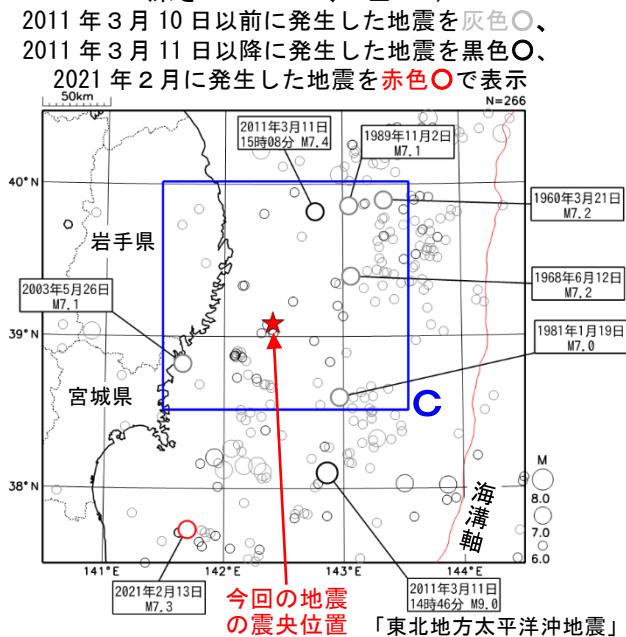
2011 年３月 10 日以前に発生した地震を灰色○、
2011 年３月 11 日以降に発生した地震を黒色○、
2021 年２月に発生した地震を赤色○で表示

50km

N=266

2011年3月11日
15時08分 M7.4

1989年11月2日
M7.1

40°N

1960年3月21日
M7.2

岩手県

1968年6月12日
M7.2

2003年5月26日
M7.1

39°N

1981年1月19日
M7.0

宮城県

C

38°N

海溝軸

M
8.0
7.0
6.0

141°E 142°E 143°E 144°E

2021年2月13日
M7.3

今回の地震
の震央位置

2011年3月11日
14時46分 M9.0

「東北地方太平洋沖地震」